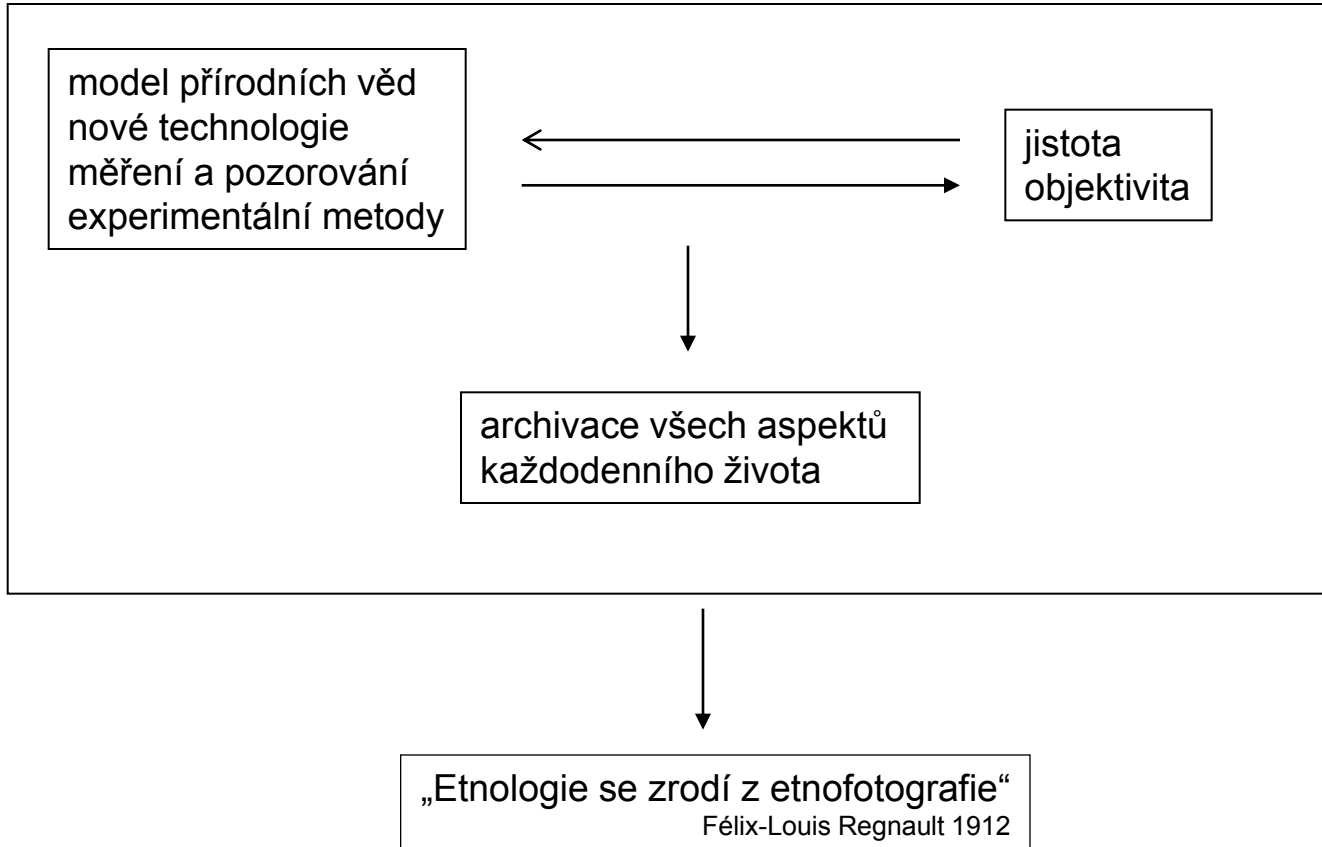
model přírodních věd
nové technologie
měření a pozorování
experimentální metody

jistota
objektivita

archivace všech aspektů
každodenního života

„Etnologie se zrodí z etnofotografie“
Félix-Louis Regnault 1912